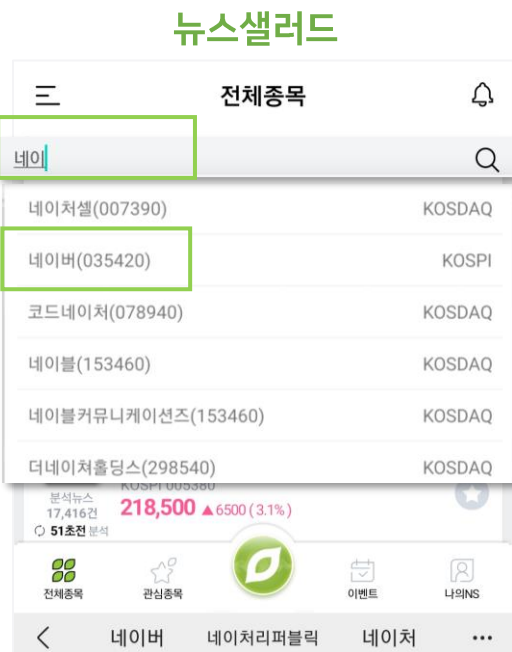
뉴스샐러드

전체종목

네이

네이처셀(007390) KOSDAQ

네이버(035420) KOSPI

코드네이처(078940) KOSDAQ

네이블(153460) KOSDAQ

네이블커뮤니케이션즈(153460) KOSDAQ

더네이쳐홀딩스(298540) KOSDAQ

분석뉴스 17,416건
KOSPI 005380
218,500 ▲6500 (3.1%)
51초전 분석

전체종목 관심종목 이벤트 나의NS

네이버 네이처리퍼블릭 네이처 ...